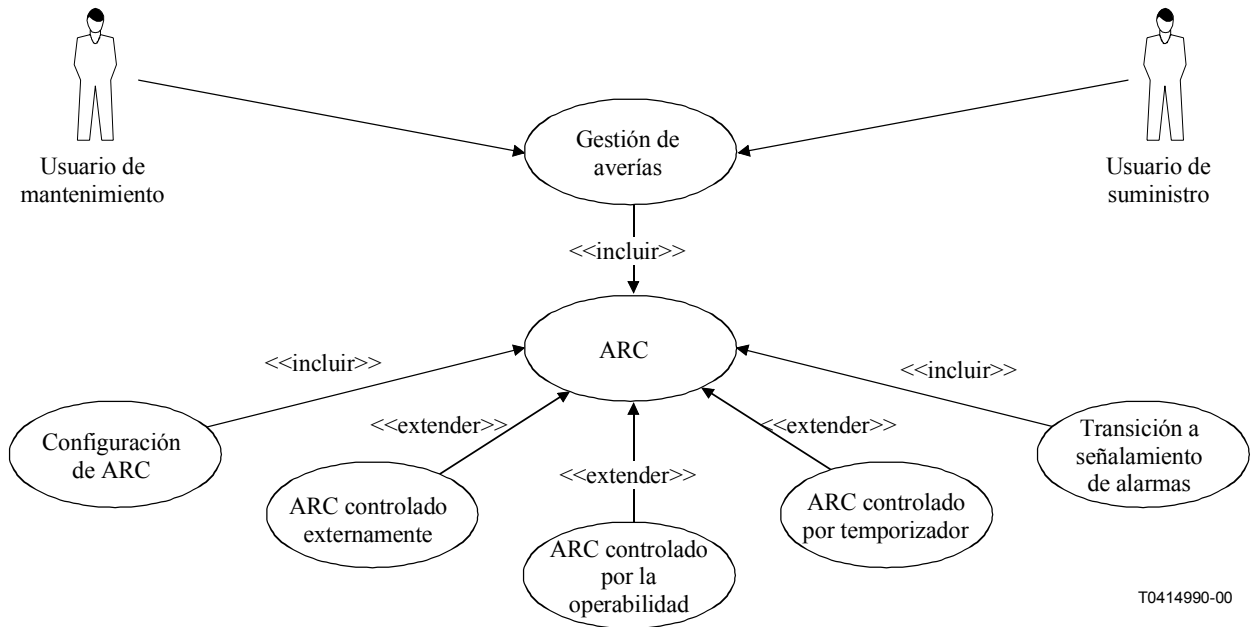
Usuario de mantenimiento

Gestión de averías

Usuario de suministro

<<incluir>>

ARC

<<incluir>>

<<incluir>>

<<extender>>

<<extender>>

<<extender>>

Configuración de ARC

ARC controlado externamente

ARC controlado por la operabilidad

ARC controlado por temporizador

Transición a señalamiento de alarmas

T0414990-00